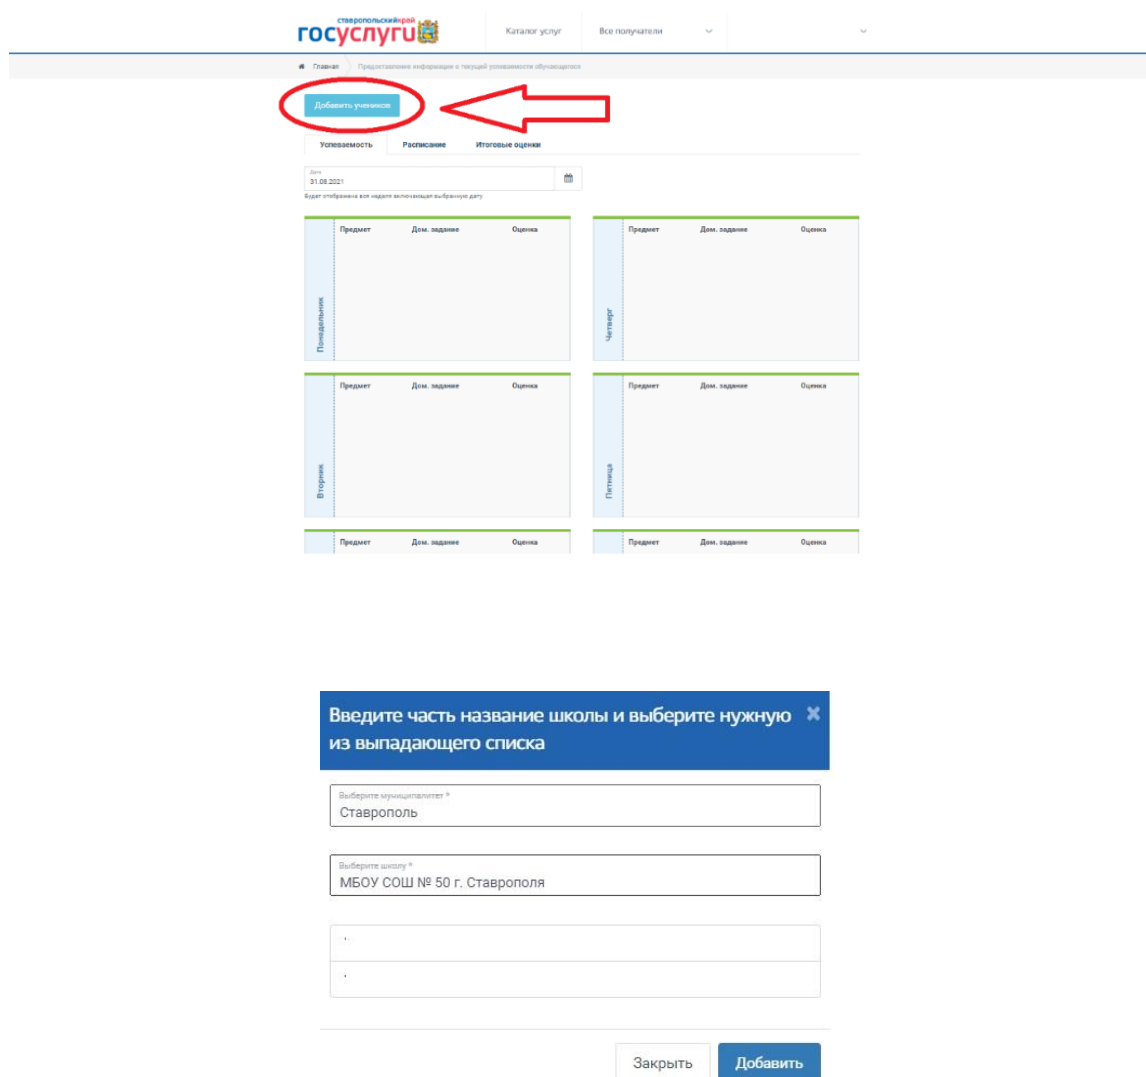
ставропольскийкрай
госуслуги

Каталог услуг
Все получатели

Главная
Предоставление информации о текущей успеваемости обучающегося

Добавить учеников

Успеваемость
Расписание
Итоговые оценки

Дата
31.08.2021
Будет отображена вся неделя включающая выбранную дату

| Понедельник | Предмет | Дом. задание | Оценка |
|---|---|---|---|

| Четверг | Предмет | Дом. задание | Оценка |
|---|---|---|---|

| Вторник | Предмет | Дом. задание | Оценка |
|---|---|---|---|

| Пятница | Предмет | Дом. задание | Оценка |
|---|---|---|---|

| Предмет | Дом. задание | Оценка |
|---|---|---|

| Предмет | Дом. задание | Оценка |
|---|---|---|

Введите часть название школы и выберите нужную из выпадающего списка

Выберите муниципалитет *
Ставрополь

Выберите школу *
МБОУ СОШ № 50 г. Ставрополя

Закрыть
Добавить